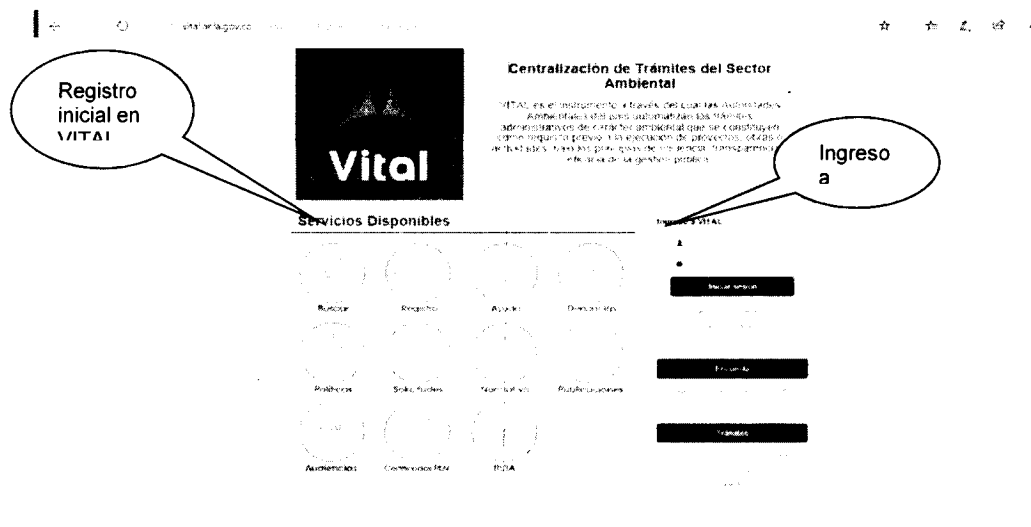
Registro inicial en VITAL

Ingreso a

vital.anla.gov.co

Vital

Centralización de Trámites del Sector Ambiental

VITAL es el instrumento a través del cual las Autoridades Ambientales del país automatizan los trámites administrativos de carácter ambiental que se constituyen como requisito previo a la ejecución de proyectos, obras o actividades, bajo los principios de eficiencia, transparencia y eficacia de la gestión pública.

Servicios Disponibles

Buscar
Registro
Ayuda
Descargas
Políticas
Solicitudes
Normativa
Publicaciones
Audiencias
Certificados PSV
RUIA

Ingreso a VITAL

Iniciar sesión

Encuesta

Trámites